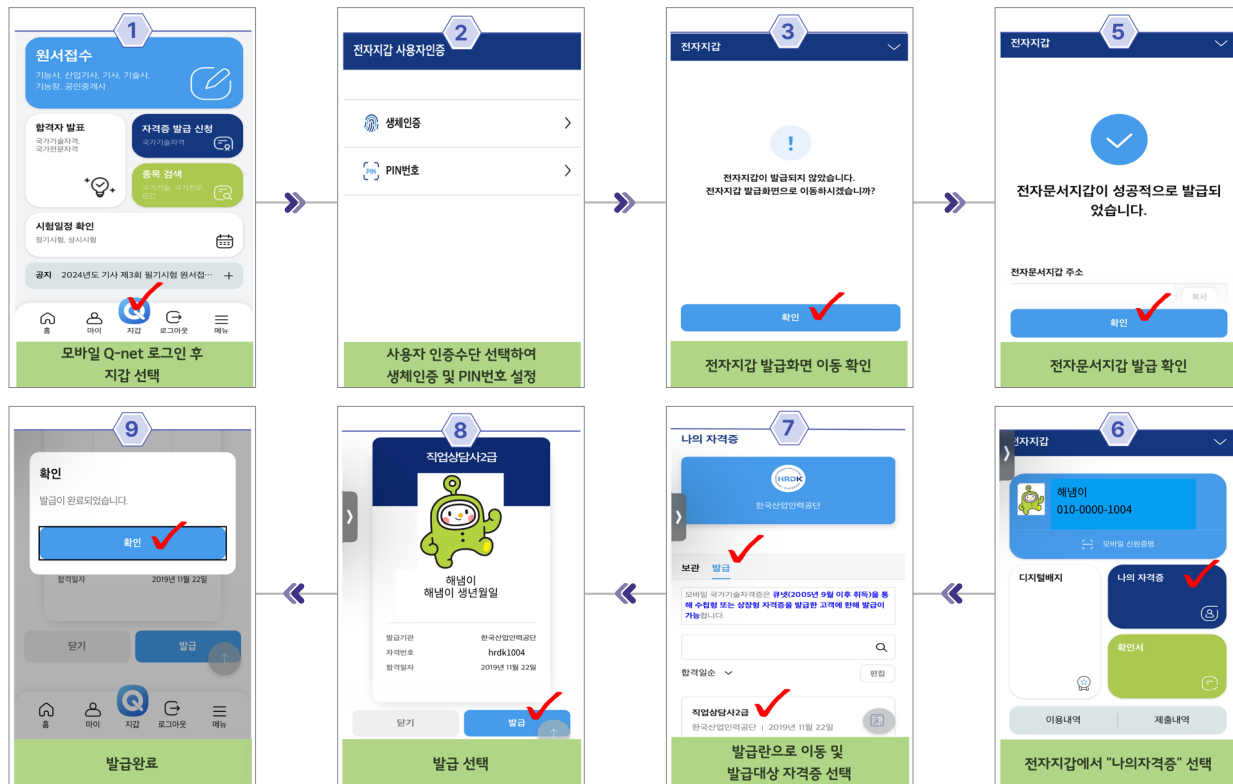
1

원서접수
기능사, 산업기사, 기사, 기술사, 기능장, 공인중개사

합격자 발표
국가기술자격, 국가전문자격

자격증 발급 신청
국가기술자격

종목 검색
국가기술, 국가전문, 민간

시험일정 확인
정기시험, 상시시험

공지 2024년도 기사 제3회 필기시험 원서접... +

홈 마이 지갑 로그아웃 메뉴

모바일 Q-net 로그인 후 지갑 선택

2

전자지갑 사용자인증

생체인증

PIN번호

사용자 인증수단 선택하여 생체인증 및 PIN번호 설정

3

전자지갑

!

전자지갑이 발급되지 않았습니다.
전자지갑 발급화면으로 이동하시겠습니까?

확인

전자지갑 발급화면 이동 확인

5

전자지갑

전자문서지갑이 성공적으로 발급되었습니다.

전자문서지갑 주소

복사

확인

전자문서지갑 발급 확인

9

확인
발급이 완료되었습니다.

확인

합격일자 2019년 11월 22일

닫기 발급

홈 마이 지갑 로그아웃 메뉴

발급완료

8

직업상담사2급

해냄이
해냄이 생년월일

발급기관 한국산업인력공단
자격번호 hrdk1004
합격일자 2019년 11월 22일

닫기 발급

발급 선택

7

나의 자격증

HRDK
한국산업인력공단

보관 발급

모바일 국가기술자격증은 큐넷(2005년 9월 이후 취득)을 통해 수험형 또는 상장형 자격증을 발급한 고객에 한해 발급이 가능합니다.

합격일순

편집

직업상담사2급
한국산업인력공단 | 2019년 11월 22일

발급란으로 이동 및 발급대상 자격증 선택

6

전자지갑

해냄이
010-0000-1004

모바일 신원증명

디지털배지

나의 자격증

확인서

이용내역 제출내역

전자지갑에서 "나의자격증" 선택